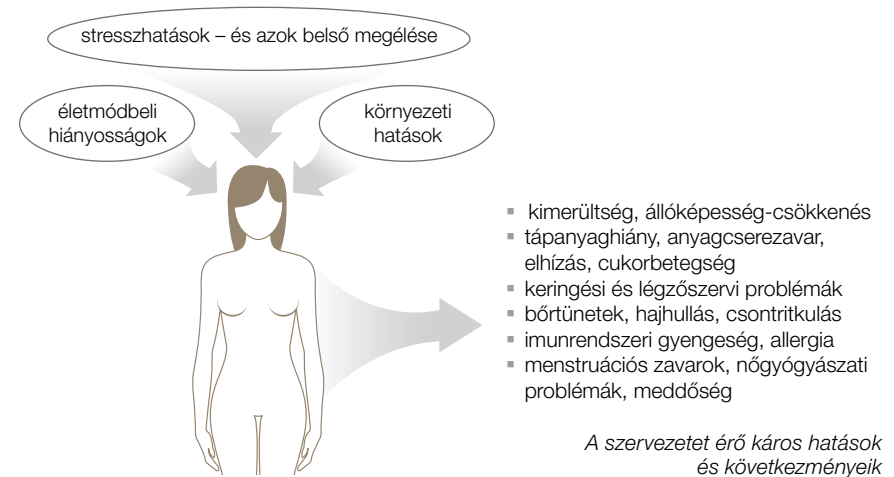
stresszhatások – és azok belső megélése

életmódbeli hiányosságok

környezeti hatások

- kimerültség, állóképesség-csökkenés
- tápanyaghiány, anyagcserezavar, elhízás, cukorbetegség
- keringési és légzőszervi problémák
- bőrtünetek, hajhullás, csontritkulás
- imunrendszeri gyengeség, allergia
- menstruációs zavarok, nőgyógyászati problémák, meddőség

A szervezetet érő káros hatások és következményeik